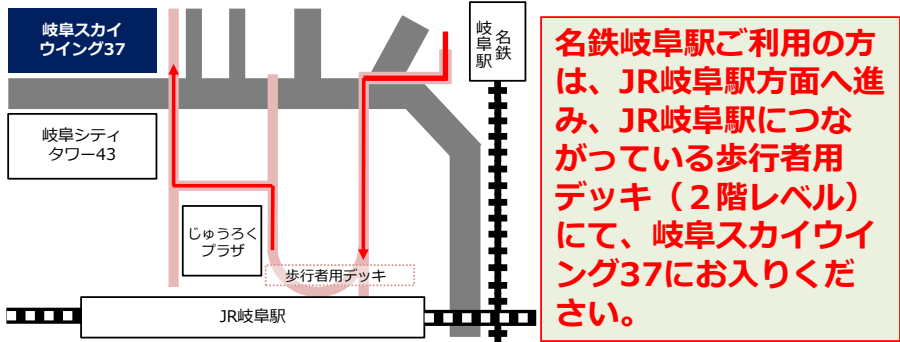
岐阜スカイウイング37

岐阜シティタワー43

じゅうろくプラザ

歩行者用デッキ

JR岐阜駅

岐阜駅

名鉄

名鉄岐阜駅ご利用の方は、JR岐阜駅方面へ進み、JR岐阜駅につながっている歩行者用デッキ（２階レベル）にて、岐阜スカイウイング37にお入りください。